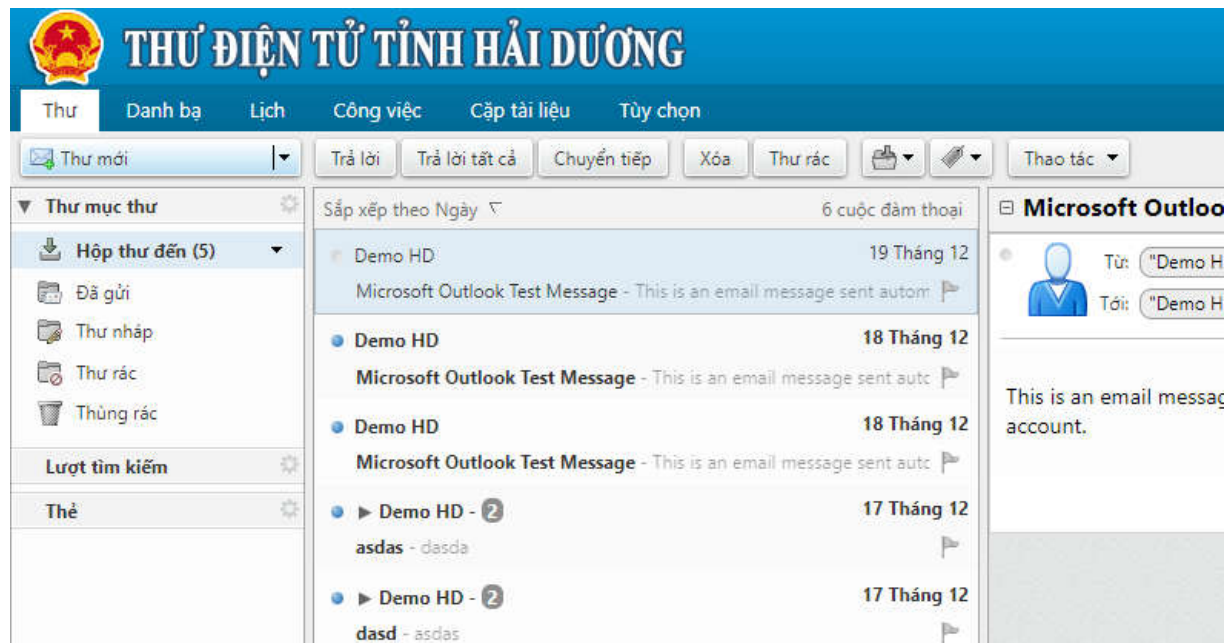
THƯ ĐIỆN TỬ TỈNH HẢI DƯƠNG

Thư Danh bạ Lịch Công việc Cặp tài liệu Tùy chọn

Thư mới | Trả lời | Trả lời tất cả | Chuyển tiếp | Xóa | Thư rác | Thao tác

▼ Thư mục thư
Hộp thư đến (5)
Đã gửi
Thư nháp
Thư rác
Thùng rác
Lượt tìm kiếm
Thẻ

Sắp xếp theo Ngày 6 cuộc đàm thoại

Demo HD 19 Tháng 12
Microsoft Outlook Test Message - This is an email message sent autom

Demo HD 18 Tháng 12
Microsoft Outlook Test Message - This is an email message sent autc

Demo HD 18 Tháng 12
Microsoft Outlook Test Message - This is an email message sent autc

▶ Demo HD - 2 17 Tháng 12
asdas - dasda

▶ Demo HD - 2 17 Tháng 12
dasd - asdas

⊟ Microsoft Outloo
Từ: "Demo H
Tới: "Demo H

This is an email messag
account.